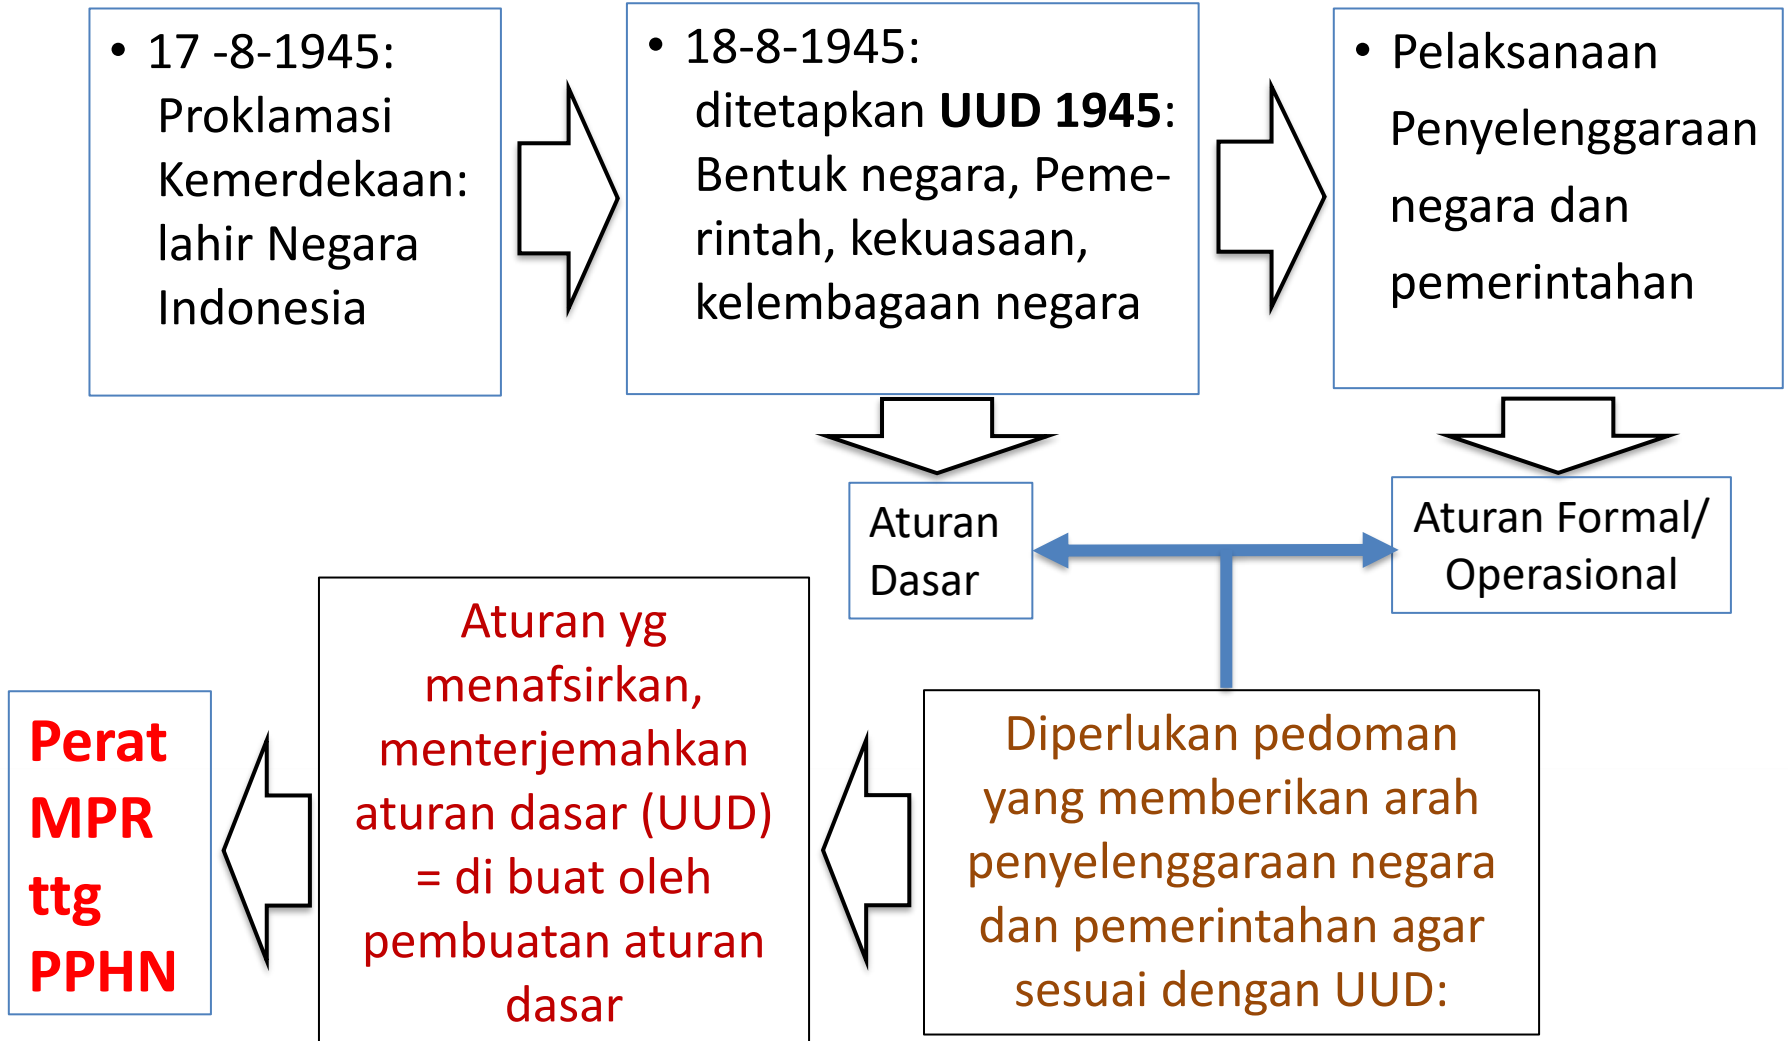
• 17 -8-1945: Proklamasi Kemerdekaan: lahir Negara Indonesia

• 18-8-1945: ditetapkan **UUD 1945**: Bentuk negara, Pemerintah, kekuasaan, kelembagaan negara

• Pelaksanaan Penyelenggaraan negara dan pemerintahan

Aturan Dasar

Aturan Formal/ Operasional

Diperlukan pedoman yang memberikan arah penyelenggaraan negara dan pemerintahan agar sesuai dengan UUD:

Aturan yg menafsirkan, menterjemahkan aturan dasar (UUD) = di buat oleh pembuatan aturan dasar

**Perat MPR ttg PPHN**